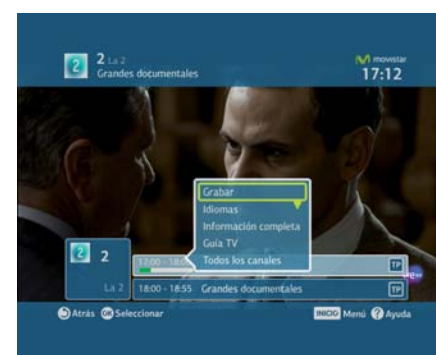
2 2 La 2
Grandes documentales

movistar
17:12

Grabar
Idiomas
Información completa
Guía TV
Todos los canales

2 2
12:00 - 18:0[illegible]
TP
La 2
18:00 - 18:55 Grandes documentales
TP

Atrás OK Seleccionar
INICIO Menú ? Ayuda